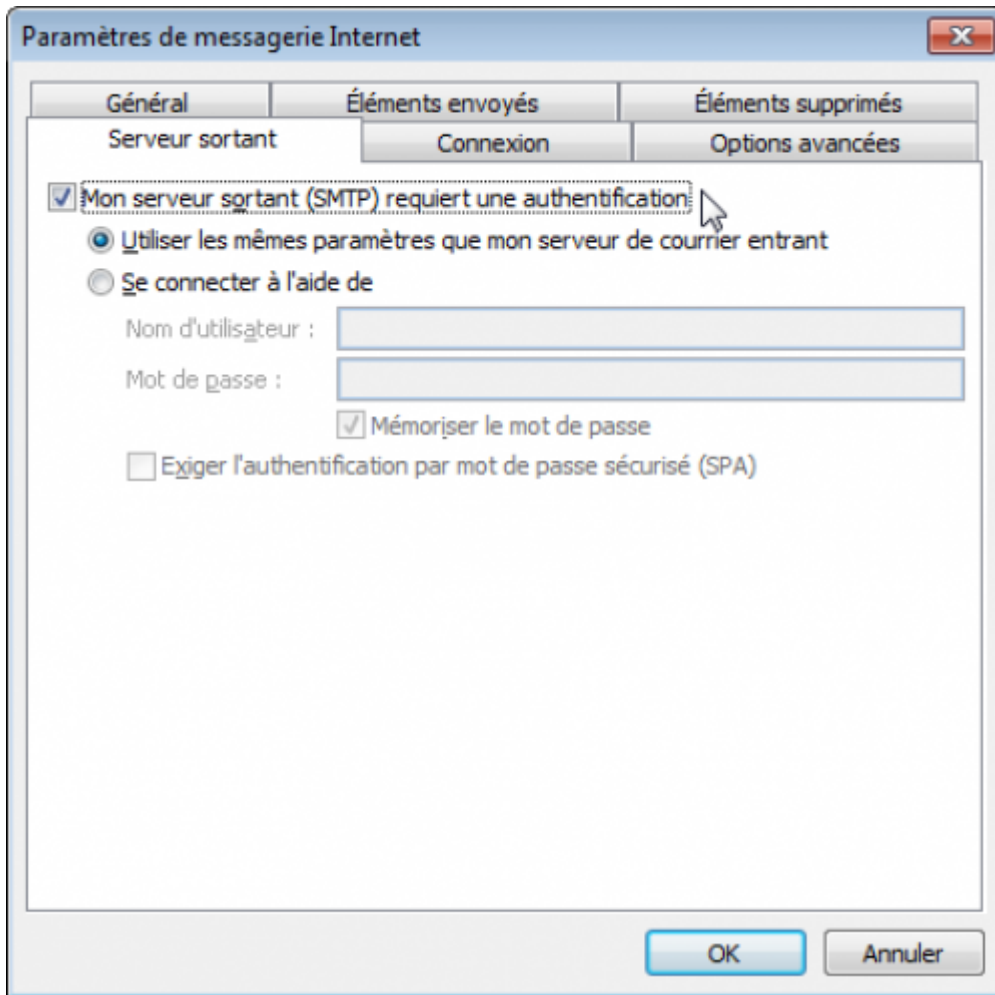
Paramètres de messagerie Internet

Général
Éléments envoyés
Éléments supprimés
Serveur sortant
Connexion
Options avancées

Mon serveur sortant (SMTP) requiert une authentification
Utiliser les mêmes paramètres que mon serveur de courrier entrant
Se connecter à l'aide de
Nom d'utilisateur :
Mot de passe :
Mémoriser le mot de passe
Exiger l'authentification par mot de passe sécurisé (SPA)

OK
Annuler